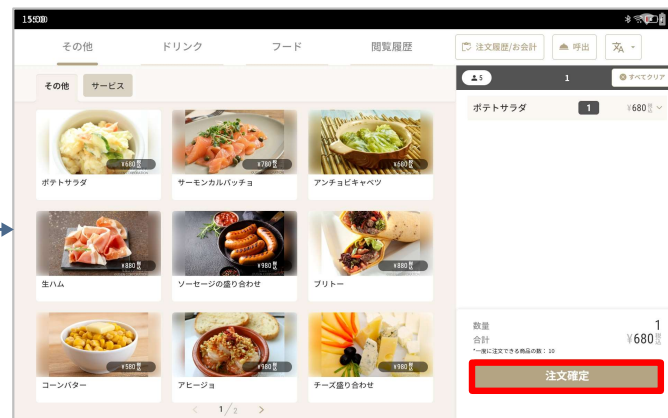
15:00

その他　ドリンク　フード　閲覧履歴

注文履歴/お会計　呼出　文A

その他　サービス

¥680 税込
ポテトサラダ

¥780 税込
サーモンカルパッチョ

¥680 税込
アンチョビキャベツ

¥880 税込
生ハム

¥980 税込
ソーセージの盛り合わせ

¥880 税込
ブリトー

¥580 税込
コーンバター

¥980 税込
アヒージョ

¥980 税込
チーズ盛り合わせ

< 1/2 >

5　1　すべてクリア

ポテトサラダ　1　¥680 税込

数量　1
合計　¥680 税込
*一度に注文できる商品の数：10

注文確定